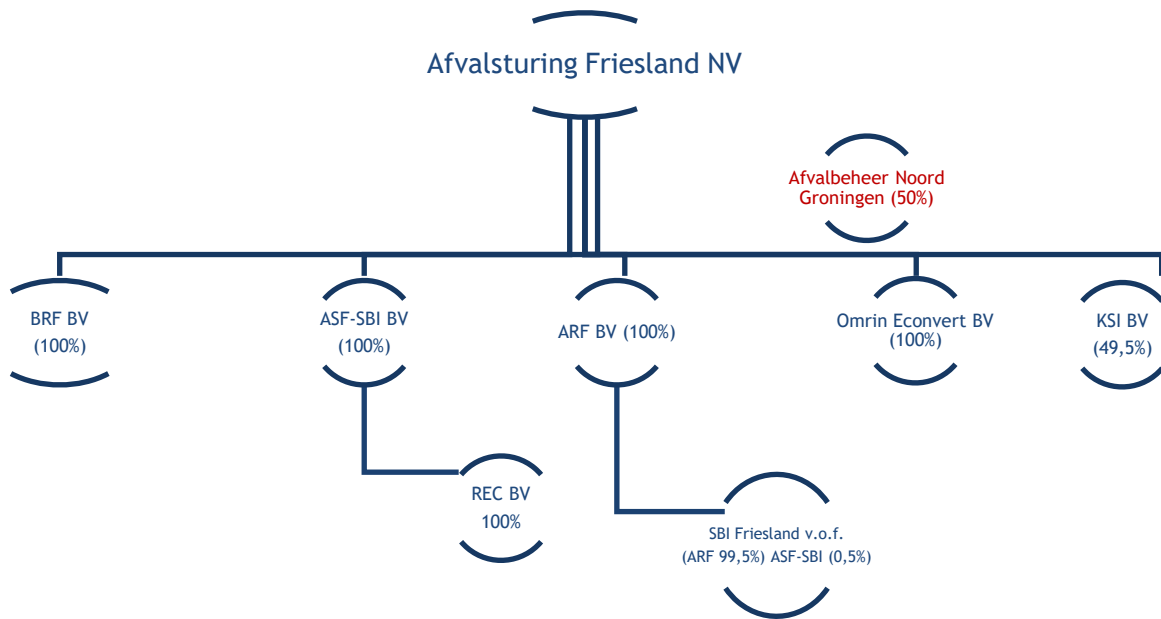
Afvalsturing Friesland NV

Afvalbeheer Noord Groningen (50%)

BRF BV (100%)

ASF-SBI BV (100%)

ARF BV (100%)

Omrin Econvert BV (100%)

KSI BV (49,5%)

REC BV 100%

SBI Friesland v.o.f. (ARF 99,5%) ASF-SBI (0,5%)